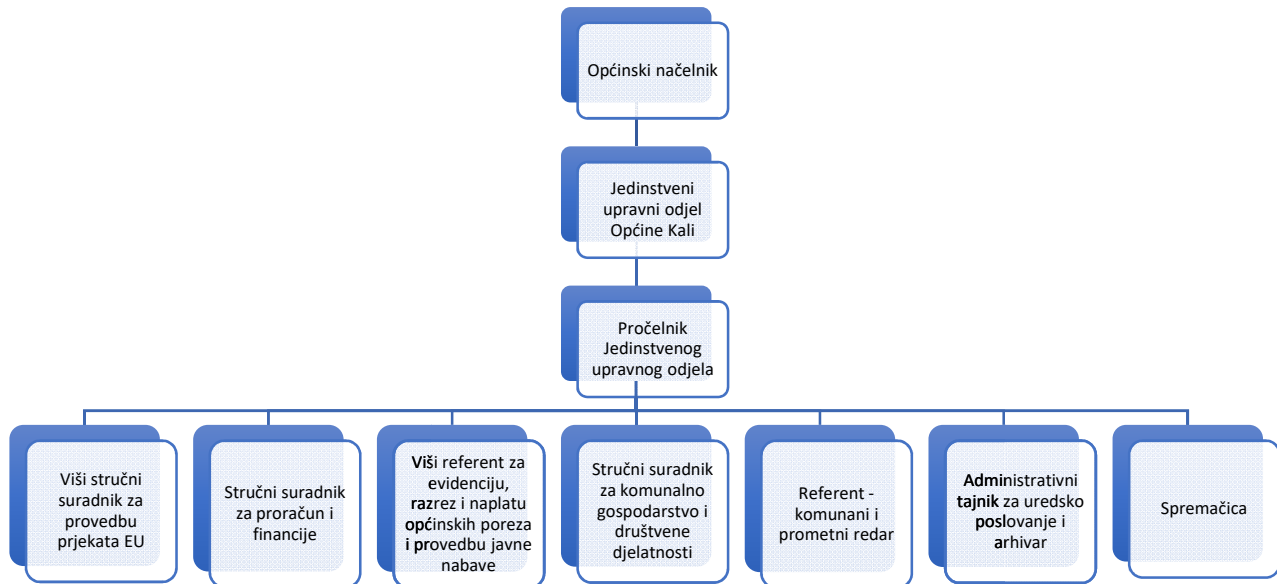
Općinski načelnik

Jedinstveni upravni odjel Općine Kali

Pročelnik Jedinstvenog upravnog odjela

Viši stručni suradnik za provedbu prjekata EU

Stručni suradnik za proračun i financije

Viši referent za evidenciju, razrez i naplatu općinskih poreza i provedbu javne nabave

Stručni suradnik za komunalno gospodarstvo i društvene djelatnosti

Referent - komunani i prometni redar

Administrativni tajnik za uredsko poslovanje i arhivar

Spremačica